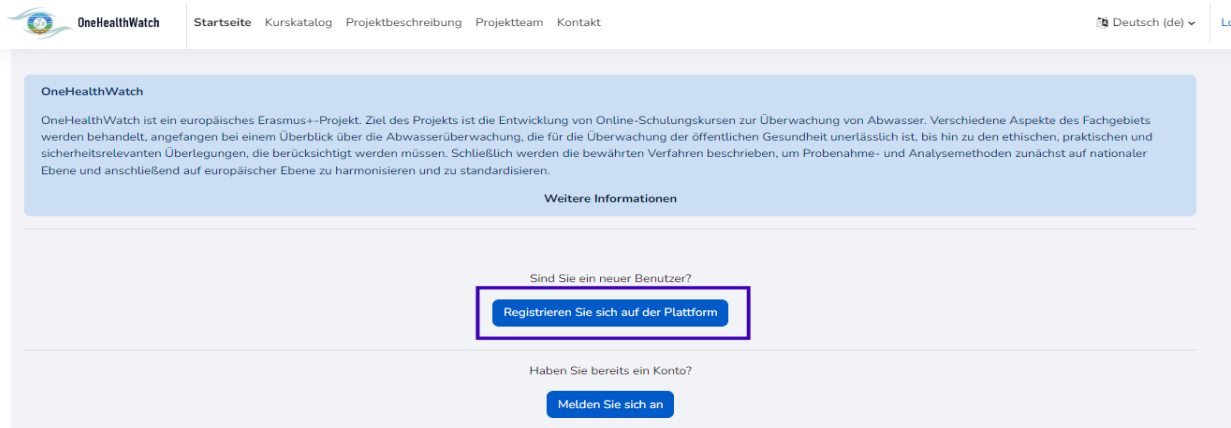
OneHealthWatch Startseite Kurskatalog Projektbeschreibung Projektteam Kontakt Deutsch (de) Lo

OneHealthWatch

OneHealthWatch ist ein europäisches Erasmus+-Projekt. Ziel des Projekts ist die Entwicklung von Online-Schulungskursen zur Überwachung von Abwasser. Verschiedene Aspekte des Fachgebiets werden behandelt, angefangen bei einem Überblick über die Abwasserüberwachung, die für die Überwachung der öffentlichen Gesundheit unerlässlich ist, bis hin zu den ethischen, praktischen und sicherheitsrelevanten Überlegungen, die berücksichtigt werden müssen. Schließlich werden die bewährten Verfahren beschrieben, um Probenahme- und Analysemethoden zunächst auf nationaler Ebene und anschließend auf europäischer Ebene zu harmonisieren und zu standardisieren.

Weitere Informationen

Sind Sie ein neuer Benutzer?

Registrieren Sie sich auf der Plattform

Haben Sie bereits ein Konto?

Melden Sie sich an